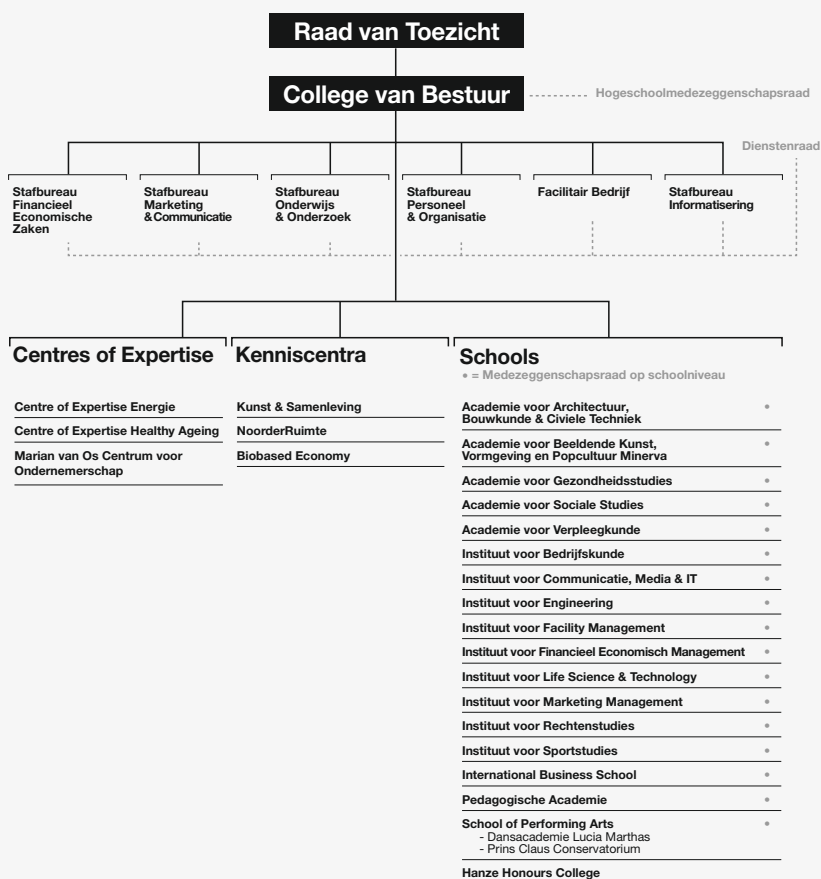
Raad van Toezicht

College van Bestuur

Hogeschoolmedezeggenschapsraad

Dienstenraad

Stafbureau Financieel Economische Zaken

Stafbureau Marketing &Communicatie

Stafbureau Onderwijs & Onderzoek

Stafbureau Personeel & Organisatie

Facilitair Bedrijf

Stafbureau Informatisering

Centres of Expertise

Centre of Expertise Energie

Centre of Expertise Healthy Ageing

Marian van Os Centrum voor Ondernemerschap

Kenniscentra

Kunst & Samenleving

NoorderRuimte

Biobased Economy

Schools

• = Medezeggenschapsraad op schoolniveau

Academie voor Architectuur, Bouwkunde & Civiele Techniek •

Academie voor Beeldende Kunst, Vormgeving en Popcultuur Minerva •

Academie voor Gezondheidsstudies •

Academie voor Sociale Studies •

Academie voor Verpleegkunde •

Instituut voor Bedrijfskunde •

Instituut voor Communicatie, Media & IT •

Instituut voor Engineering •

Instituut voor Facility Management •

Instituut voor Financieel Economisch Management •

Instituut voor Life Science & Technology •

Instituut voor Marketing Management •

Instituut voor Rechtenstudies •

Instituut voor Sportstudies •

International Business School •

Pedagogische Academie •

School of Performing Arts •
- Dansacademie Lucia Marthas
- Prins Claus Conservatorium

Hanze Honours College